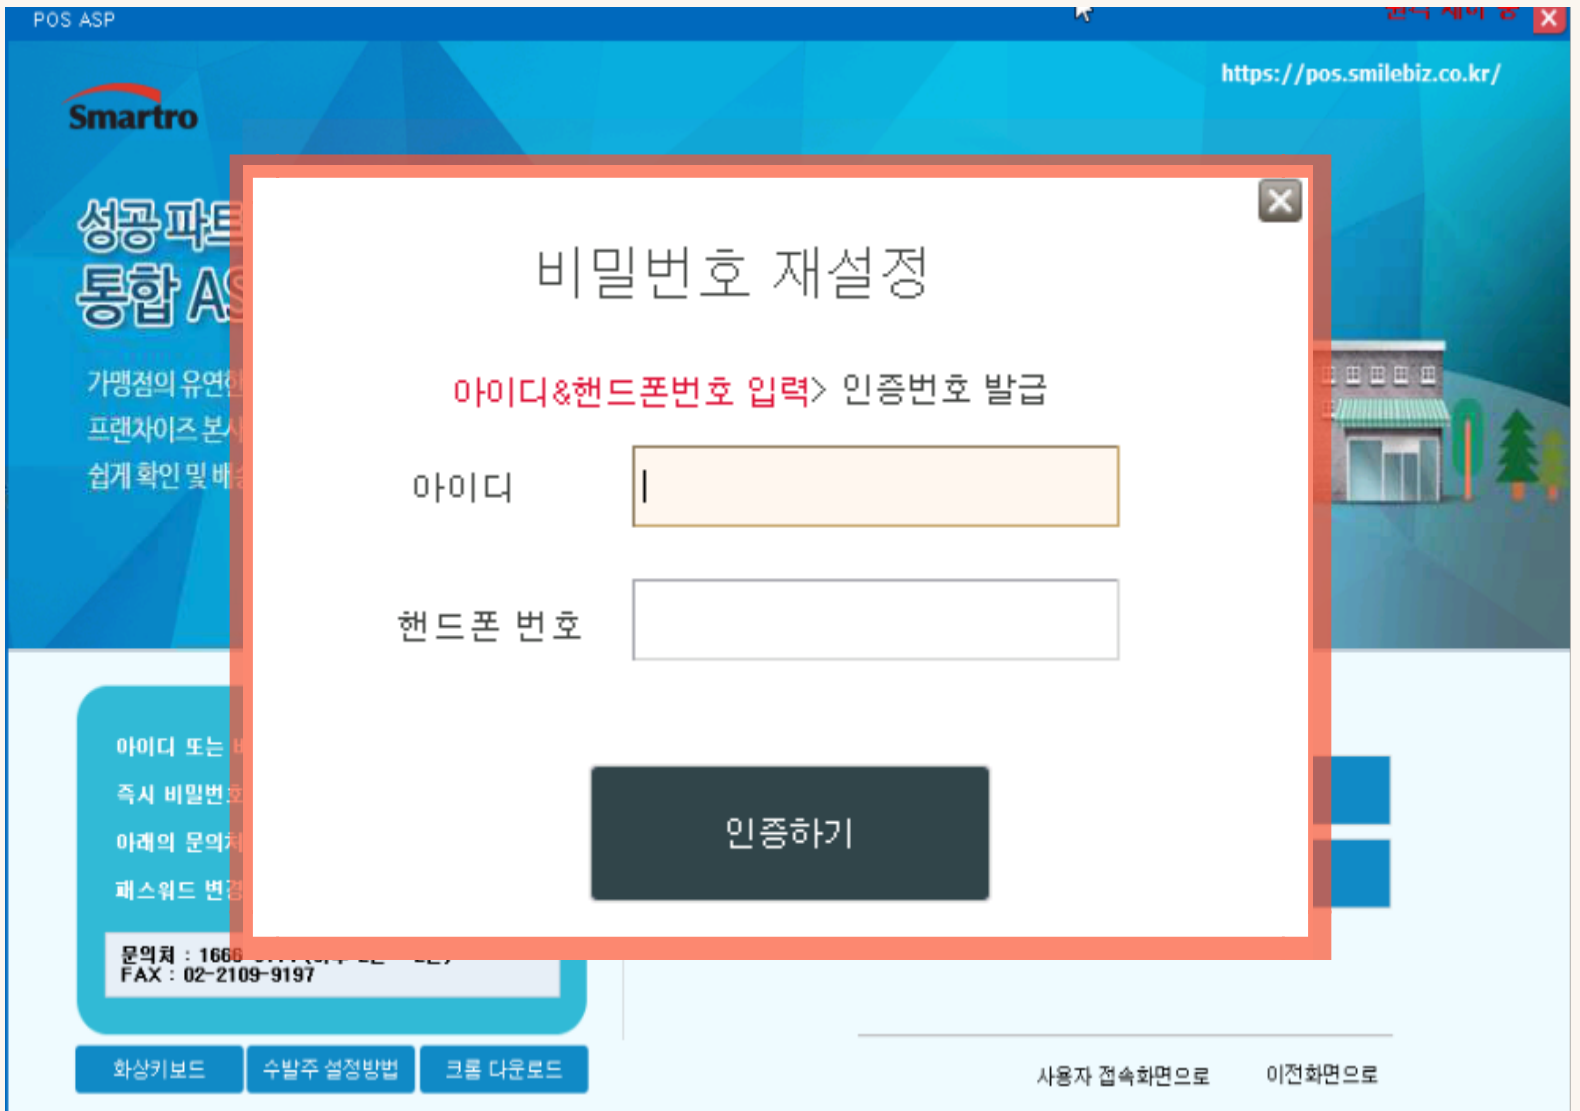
POS ASP

https://pos.smilebiz.co.kr/

Smartro

성공파트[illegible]
통합 AS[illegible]

가맹점의 유연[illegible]
프랜차이즈 본사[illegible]
쉽게 확인 및 배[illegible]

비밀번호 재설정

아이디&핸드폰번호 입력> 인증번호 발급

아이디

핸드폰 번호

인증하기

아이디 또는 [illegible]
즉시 비밀번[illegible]
아래의 문의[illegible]
패스워드 변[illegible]

문의처 : 166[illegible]
FAX : 02-2109-9197

화상키보드
수발주 설정방법
크롬 다운로드

사용자 접속화면으로
이전화면으로